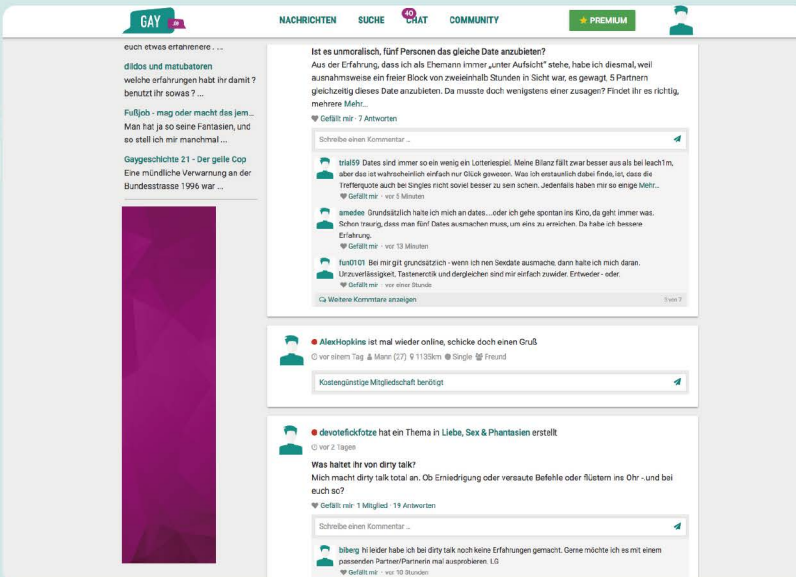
GAY.ch

NACHRICHTEN SUCHE 40 CHAT COMMUNITY ★ PREMIUM

euch etwas erfahrenere . ...

dildos und matubatoren
welche erfahrungen habt ihr damit ? benutzt ihr sowas ? ...

Fußjob - mag oder macht das jem...
Man hat ja so seine Fantasien, und so stell ich mir manchmal ...

Gaygeschichte 21 - Der geile Cop
Eine mündliche Verwarnung an der Bundesstrasse 1996 war ...

Ist es unmoralisch, fünf Personen das gleiche Date anzubieten?
Aus der Erfahrung, dass ich als Ehemann immer „unter Aufsicht" stehe, habe ich diesmal, weil ausnahmsweise ein freier Block von zweieinhalb Stunden in Sicht war, es gewagt, 5 Partnern gleichzeitig dieses Date anzubieten. Da musste doch wenigstens einer zusagen? Findet ihr es richtig, mehrere Mehr...

Gefällt mir · 7 Antworten

Schreibe einen Kommentar ...

trial59 Dates sind immer so ein wenig ein Lotteriespiel. Meine Bilanz fällt zwar besser aus als bei leach1m, aber das ist wahrscheinlich einfach nur Glück gewesen. Was ich erstaunlich dabei finde, ist, dass die Trefferquote auch bei Singles nicht soviel besser zu sein schein. Jedenfalls haben mir so einige Mehr...
Gefällt mir · vor 5 Minuten

amedee Grundsätzlich halte ich nich an dates....oder ich gehe spontan ins Kino, da geht immer was. Schon traurig, dass man fünf Dates ausmachen muss, um eins zu erreichen. Da habe ich bessere Erfahrung.
Gefällt mir · vor 13 Minuten

fun0101 Bei mir gilt grundsätzlich - wenn ich nen Sexdate ausmache, dann halte ich mich daran. Unzuverlässigkeit, Tastenerotik und dergleichen sind mir einfach zuwider. Entweder - oder.
Gefällt mir · vor einer Stunde

Weitere Kommtare anzeigen 3 von 7

AlexHopkins ist mal wieder online, schicke doch einen Gruß
vor einem Tag Mann (27) 1135km Single Freund

Kostengünstige Mitgliedschaft benötigt

devotefickfotze hat ein Thema in Liebe, Sex & Phantasien erstellt
vor 2 Tagen

Was haltet ihr von dirty talk?
Mich macht dirty talk total an. Ob Erniedrigung oder versaute Befehle oder flüstern ins Ohr - und bei euch so?

Gefällt mir · 1 Mitglied · 19 Antworten

Schreibe einen Kommentar ...

biberg hi leider habe ich bei dirty talk noch keine Erfahrungen gemacht. Gerne möchte ich es mit einem passenden Partner/Partnerin mal ausprobieren. LG
Gefällt mir · vor 10 Stunden